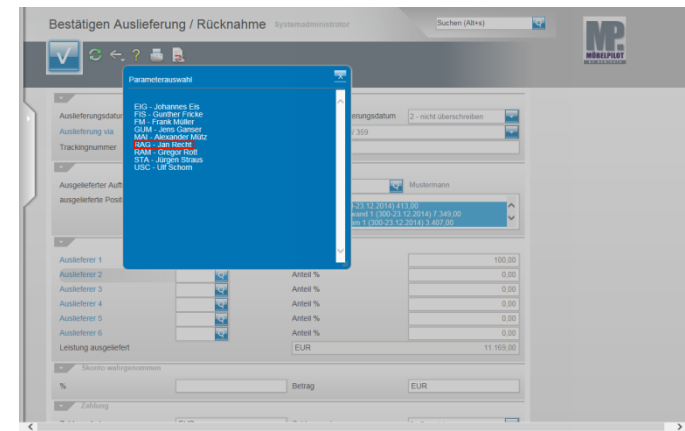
Bestätigen Auslieferung / Rücknahme Systemadministrator

Suchen (Alt+s)

MÖBELPILOT

Parameterauswahl

EIG - Johannes Eis
FIS - Gunther Fricke
FM - Frank Müller
GUM - Jens Ganser
MAI - Alexander Mütz
RAG - Jan Recht
RAM - Gregor Rott
STA - Jürgen Straus
USC - Ulf Schorn

Auslieferungsdatum
Auslieferung via
Trackingnummer

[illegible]erungsdatum
2 - nicht überschreiten
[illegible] / 359

Ausgelieferter Auft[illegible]
ausgelieferte Posit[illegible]

Mustermann

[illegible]-23.12.2014) 413,00
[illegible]and 1 (300-23.12.2014) 7.349,00
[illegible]an 1 (300-23.12.2014) 3.407,00

Auslieferer 1
Auslieferer 2
Auslieferer 3
Auslieferer 4
Auslieferer 5
Auslieferer 6
Leistung ausgeliefert

Anteil %
Anteil %
Anteil %
Anteil %
Anteil %

100,00
0,00
0,00
0,00
0,00
0,00

EUR
11.169,00

Skonto wahrgenommen
%
Betrag
EUR

Zahlung